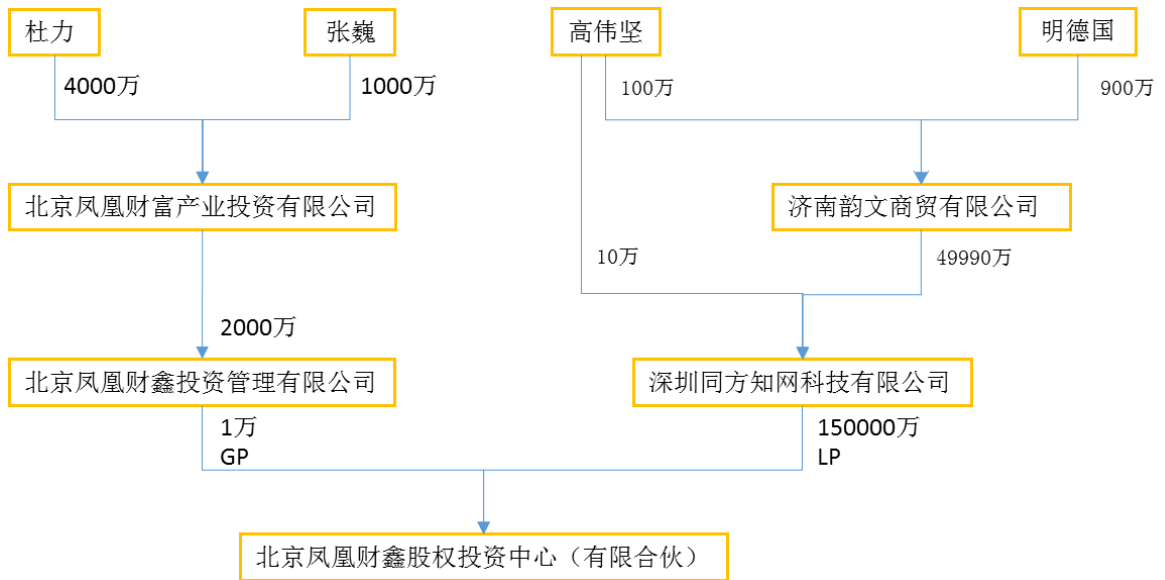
杜力

张巍

4000万

1000万

北京凤凰财富产业投资有限公司

2000万

北京凤凰财鑫投资管理有限公司

1万
GP

高伟坚

明德国

100万

900万

济南韵文商贸有限公司

10万

49990万

深圳同方知网科技有限公司

150000万
LP

北京凤凰财鑫股权投资中心（有限合伙）